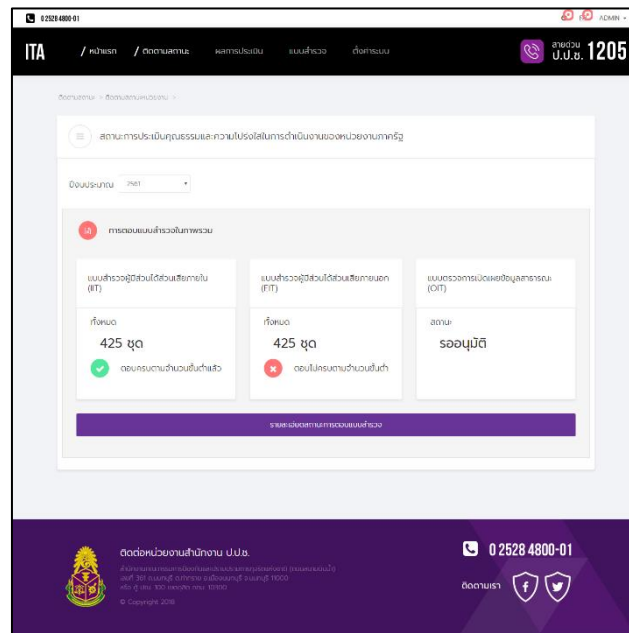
0 2528 4800-01

ADMIN

ITA

/ หน้าแรก

/ ติดตามสถานะ

ผลการประเมิน

แบบสำรวจ

ตั้งค่าระบบ

สายด่วน ป.ป.ช. 1205

ติดตามสถานะ > ติดตามสถานะหน่วยงาน >

สถานะการประเมินคุณธรรมและความโปร่งใสในการดำเนินงานของหน่วยงานภาครัฐ

ปีงบประมาณ 2561

การตอบแบบสำรวจในภาพรวม

แบบสำรวจผู้มีส่วนได้ส่วนเสียภายใน (IIT)

ทั้งหมด

425 ชุด

ตอบครบตามจำนวนขั้นต่ำแล้ว

แบบสำรวจผู้มีส่วนได้ส่วนเสียภายนอก (EIT)

ทั้งหมด

425 ชุด

ตอบไม่ครบตามจำนวนขั้นต่ำ

แบบตรวจการเปิดเผยข้อมูลสาธารณะ (OIT)

สถานะ

รออนุมัติ

รายละเอียดสถานะการตอบแบบสำรวจ

ติดต่อหน่วยงานสำนักงาน ป.ป.ช.

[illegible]

© Copyright 2018

0 2528 4800-01

ติดตามเรา